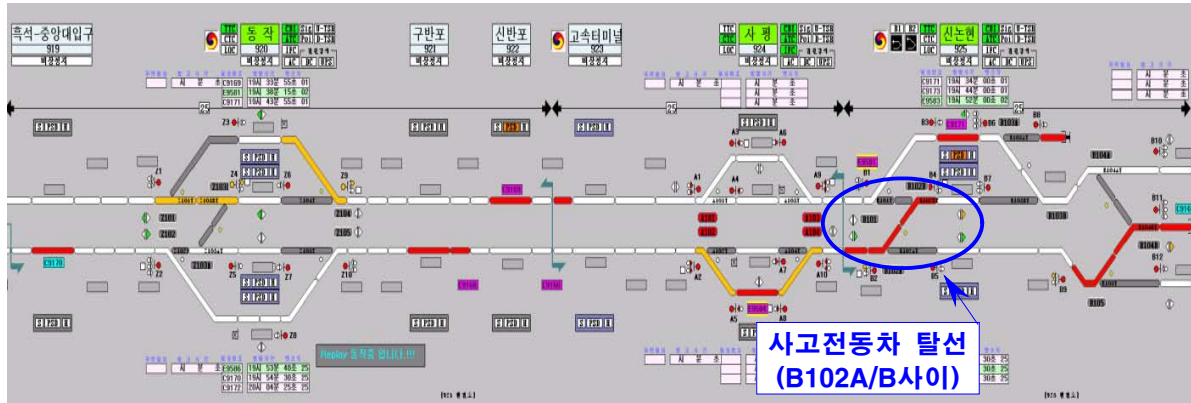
흑석-중앙대입구
919
비상정지

TTC
CTC
LOC
동작
920
비상정지

구반포
921
비상정지

신반포
922
비상정지

고속터미널
923
비상정지

TTC
CTC
LOC
사평
924
비상정지

TTC
CTC
LOC
신논현
925
비상정지

C9169 19A 33분 55초 01
E9501 19A 38분 15초 02
C9171 19A 43분 55초 01

C9171 19A 44분 00초 01
C9169 19A 49분 00초 01
E9501 19A 52분 00초 02

25
25
25

Z3
Z4
Z5
Z6
Z1
Z2
Z7
Z8
Z9
Z10
Z101
Z102
Z103
Z104
Z105
Z106

A1
A2
A3
A4
A5
A6
A7
A8
A9
A10
A101
A102
A103
A104

B1
B2
B3
B4
B5
B6
B7
B8
B9
B10
B11
B12
B101
B102
B103
B104
B105
B106

C9170
C9169
E9501

Replay 동작중 입니다.!!!

E9506 19A 53분 40초 25
C9170 19A 54분 30초 25
C9172 20A 04분 25초 25

30초 25
30초 25
30초 25

사고전동차 탈선
(B102A/B사이)